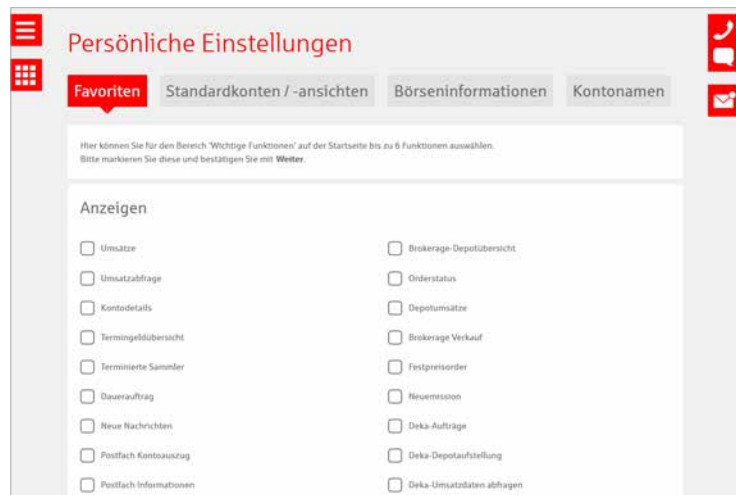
Persönliche Einstellungen

Favoriten

Standardkonten / -ansichten

Börseninformationen

Kontonamen

Hier können Sie für den Bereich 'Wichtige Funktionen' auf der Startseite bis zu 6 Funktionen auswählen. Bitte markieren Sie diese und bestätigen Sie mit **Weiter**.

Anzeigen

Umsätze

Umsatzabfrage

Kontodetails

Termingeldübersicht

Terminierte Sammler

Dauerauftrag

Neue Nachrichten

Postfach Kontoauszug

Postfach Informationen

Brokerage-Depotübersicht

Orderstatus

Depotumsätze

Brokerage Verkauf

Festpreisorder

Neuemission

Deka-Aufträge

Deka-Depotaufstellung

Deka-Umsatzdaten abfragen